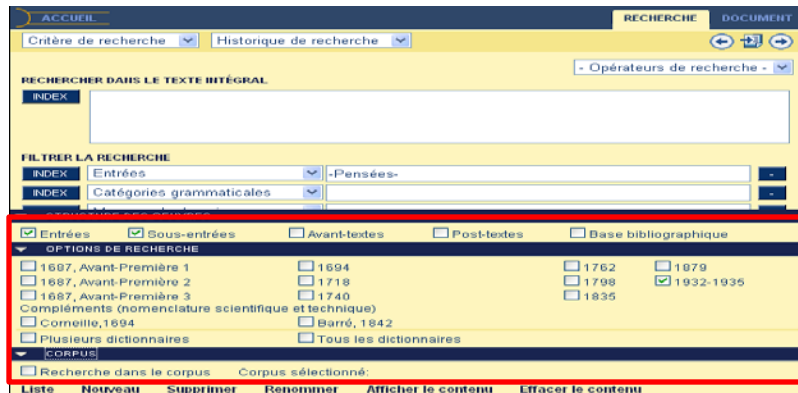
ACCUEIL

RECHERCHE DOCUMENT

Critère de recherche Historique de recherche

- Opérateurs de recherche -

RECHERCHER DANS LE TEXTE INTÉGRAL

INDEX

FILTRER LA RECHERCHE

INDEX Entrées -Pensées-

INDEX Catégories grammaticales

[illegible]

Entrées Sous-entrées Avant-textes Post-textes Base bibliographique

OPTIONS DE RECHERCHE

1687, Avant-Première 1
1687, Avant-Première 2
1687, Avant-Première 3
1694
1718
1740
1762
1798
1835
1879
1932-1935

Compléments (nomenclature scientifique et technique)

Corneille,1694
Barré, 1842

Plusieurs dictionnaires
Tous les dictionnaires

CORPUS

Recherche dans le corpus Corpus sélectionné:

Liste Nouveau Supprimer Renommer Afficher le contenu Effacer le contenu